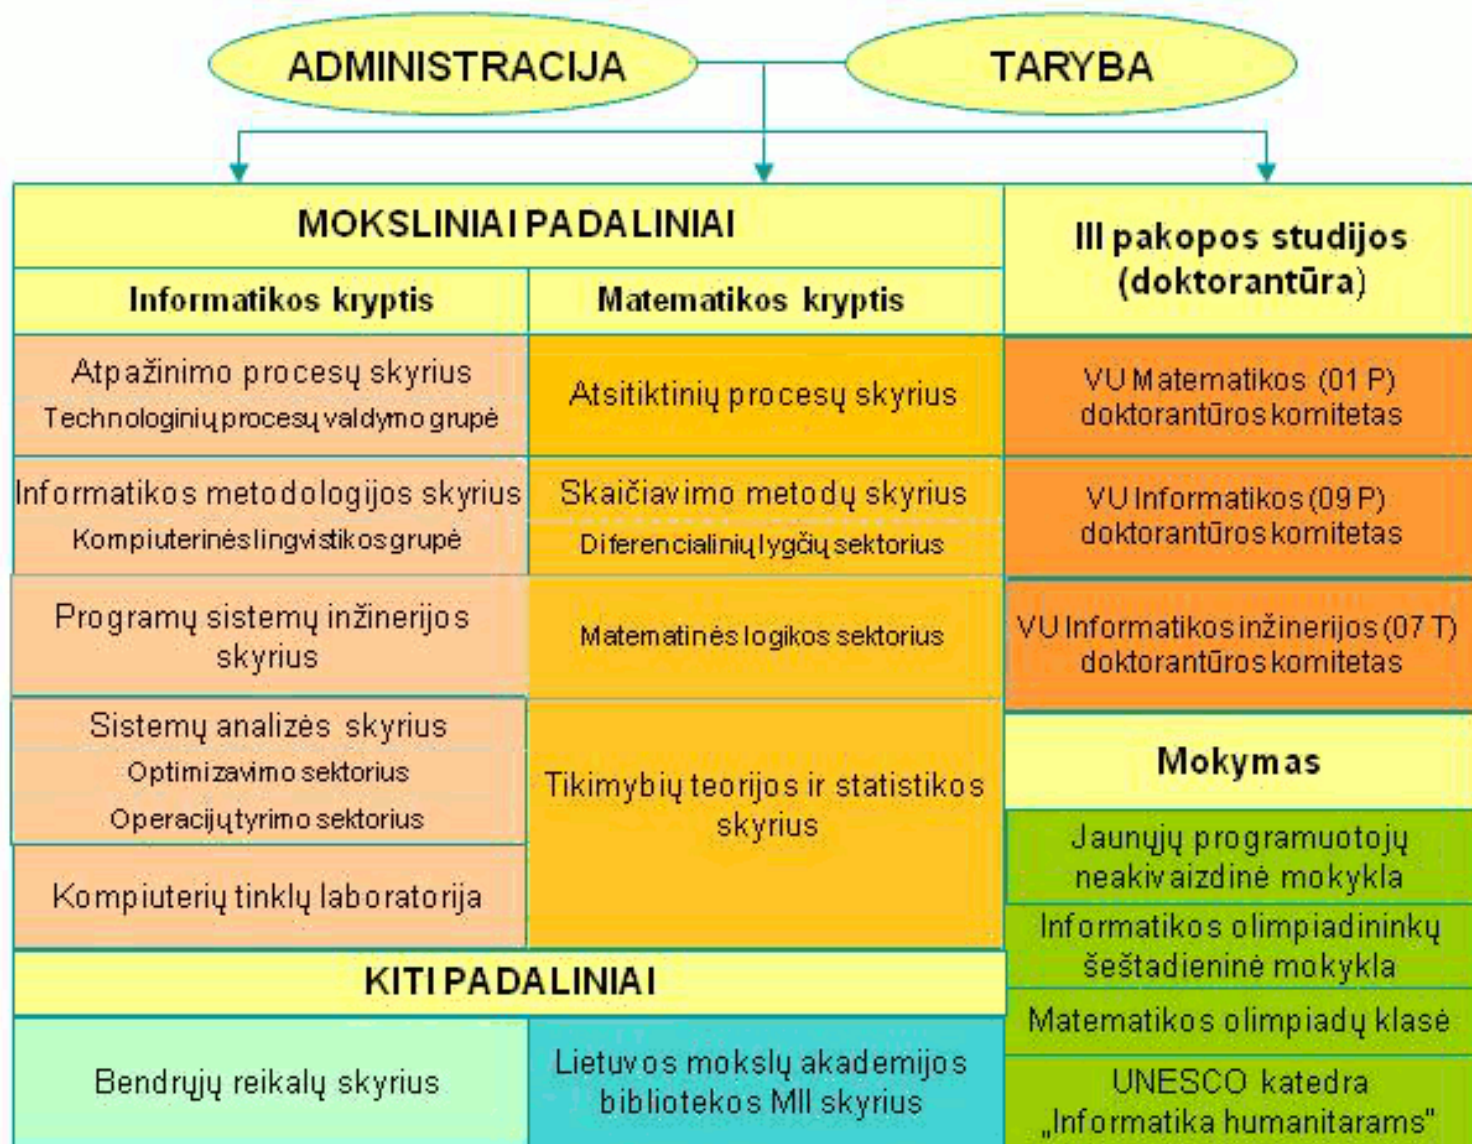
ADMINISTRACIJA

TARYBA

MOKSLINIAI PADALINIAI

Informatikos kryptis

Matematikos kryptis

III pakopos studijos (doktorantūra)

Atpažinimo procesų skyrius
Technologinių procesų valdymo grupė

Atsitiktinių procesų skyrius

VU Matematikos (01 P) doktorantūros komitetas

Informatikos metodologijos skyrius
Kompiuterinės lingvistikos grupė

Skaičiavimo metodų skyrius
Diferencialinių lygčių sektorius

VU Informatikos (09 P) doktorantūros komitetas

Programų sistemų inžinerijos skyrius

Matematinės logikos sektorius

VU Informatikos inžinerijos (07 T) doktorantūros komitetas

Sistemų analizės skyrius
Optimizavimo sektorius
Operacijų tyrimo sektorius

Tikimybių teorijos ir statistikos skyrius

Mokymas

Jaunųjų programuotojų neakivaizdinė mokykla

Kompiuterių tinklų laboratorija

Informatikos olimpiadininkų šeštadieninė mokykla

KITI PADALINIAI

Matematikos olimpiadų klasė

Bendrųjų reikalų skyrius

Lietuvos mokslų akademijos bibliotekos MII skyrius

UNESCO katedra „Informatika humanitarams"